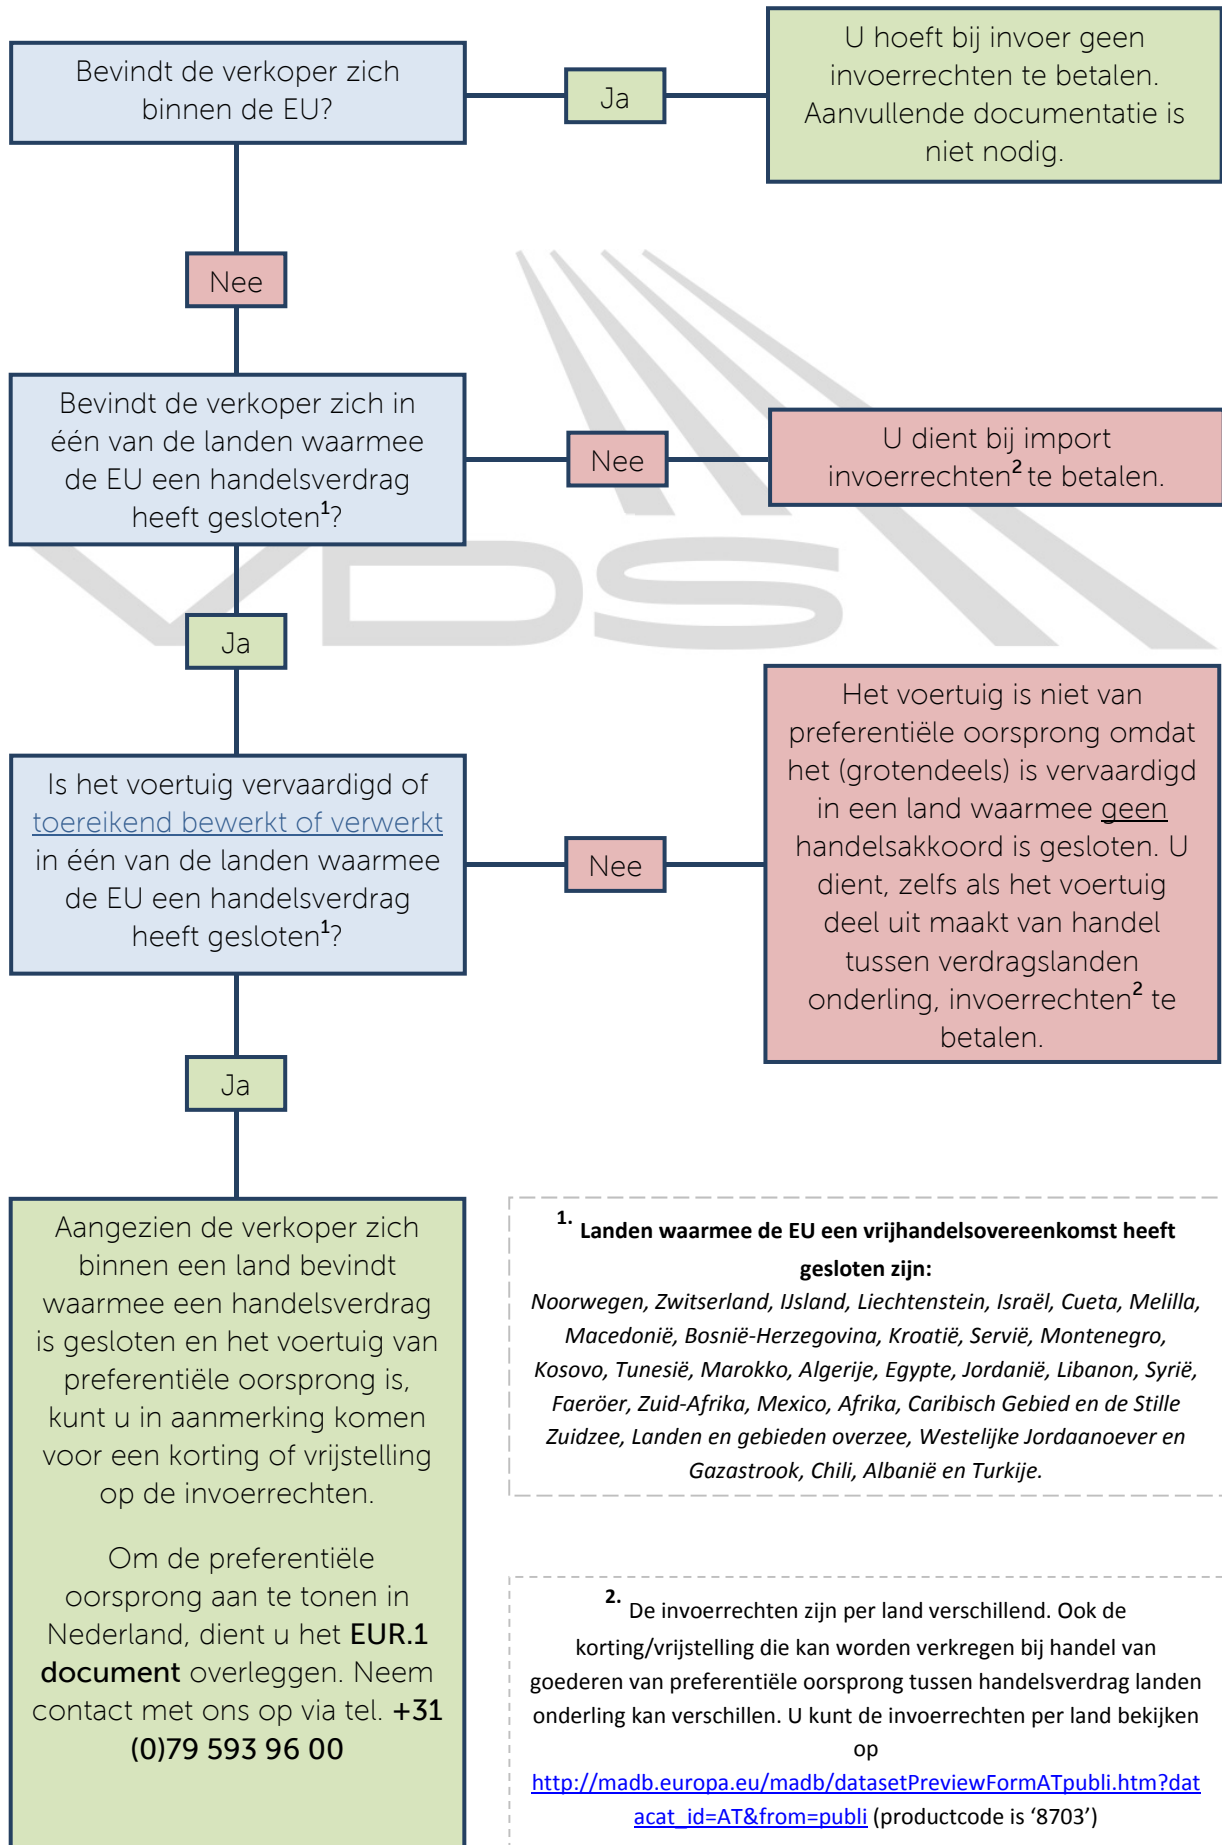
Bevindt de verkoper zich binnen de EU?

Ja

U hoeft bij invoer geen invoerrechten te betalen. Aanvullende documentatie is niet nodig.

Nee

Bevindt de verkoper zich in één van de landen waarmee de EU een handelsverdrag heeft gesloten$^1$?

Nee

U dient bij import invoerrechten$^2$ te betalen.

Ja

Is het voertuig vervaardigd of toereikend bewerkt of verwerkt in één van de landen waarmee de EU een handelsverdrag heeft gesloten$^1$?

Nee

Het voertuig is niet van preferentiële oorsprong omdat het (grotendeels) is vervaardigd in een land waarmee geen handelsakkoord is gesloten. U dient, zelfs als het voertuig deel uit maakt van handel tussen verdragslanden onderling, invoerrechten$^2$ te betalen.

Ja

Aangezien de verkoper zich binnen een land bevindt waarmee een handelsverdrag is gesloten en het voertuig van preferentiële oorsprong is, kunt u in aanmerking komen voor een korting of vrijstelling op de invoerrechten.

Om de preferentiële oorsprong aan te tonen in Nederland, dient u het **EUR.1 document** overleggen. Neem contact met ons op via tel. **+31 (0)79 593 96 00**

**$^{1.}$ Landen waarmee de EU een vrijhandelsovereenkomst heeft gesloten zijn:**
*Noorwegen, Zwitserland, IJsland, Liechtenstein, Israël, Cueta, Melilla, Macedonië, Bosnië-Herzegovina, Kroatië, Servië, Montenegro, Kosovo, Tunesië, Marokko, Algerije, Egypte, Jordanië, Libanon, Syrië, Faeröer, Zuid-Afrika, Mexico, Afrika, Caribisch Gebied en de Stille Zuidzee, Landen en gebieden overzee, Westelijke Jordaanoever en Gazastrook, Chili, Albanië en Turkije.*

$^{2.}$ De invoerrechten zijn per land verschillend. Ook de korting/vrijstelling die kan worden verkregen bij handel van goederen van preferentiële oorsprong tussen handelsverdrag landen onderling kan verschillen. U kunt de invoerrechten per land bekijken op http://madb.europa.eu/madb/datasetPreviewFormATpubli.htm?datacat_id=AT&from=publi (productcode is ‘8703’)